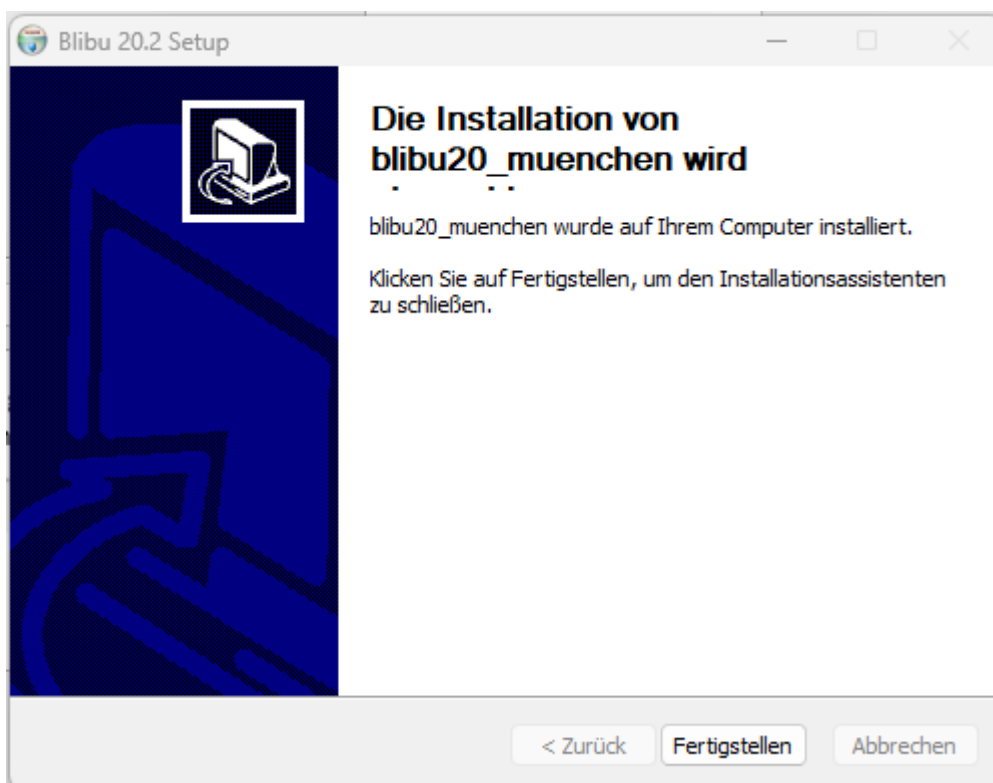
Blibu 20.2 Setup

Die Installation von blibu20_muenchen wird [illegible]

blibu20_muenchen wurde auf Ihrem Computer installiert.

Klicken Sie auf Fertigstellen, um den Installationsassistenten zu schließen.

< Zurück | Fertigstellen | Abbrechen